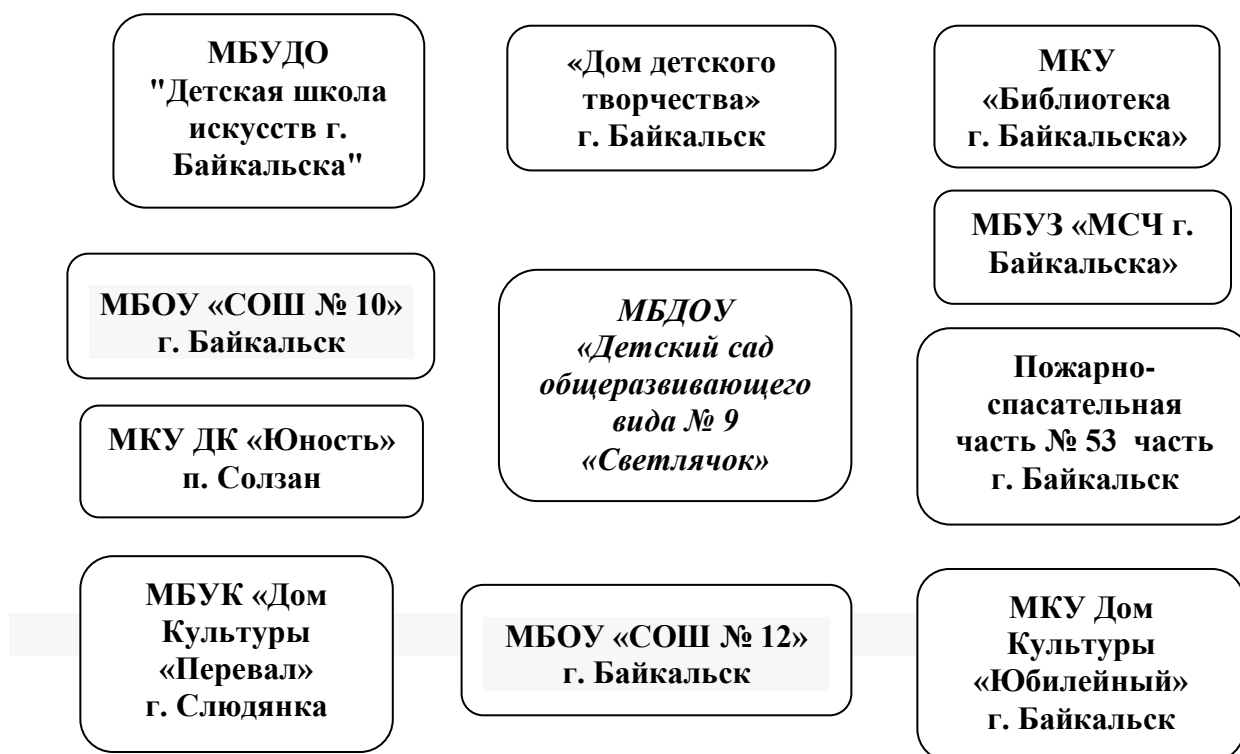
МБУДО "Детская школа искусств г. Байкальска"

«Дом детского творчества» г. Байкальск

МКУ «Библиотека г. Байкальска»

МБУЗ «МСЧ г. Байкальска»

МБОУ «СОШ № 10» г. Байкальск

МБДОУ «Детский сад общеразвивающего вида № 9 «Светлячок»

Пожарно-спасательная часть № 53 часть г. Байкальск

МКУ ДК «Юность» п. Солзан

МБУК «Дом Культуры «Перевал» г. Слюдянка

МБОУ «СОШ № 12» г. Байкальск

МКУ Дом Культуры «Юбилейный» г. Байкальск